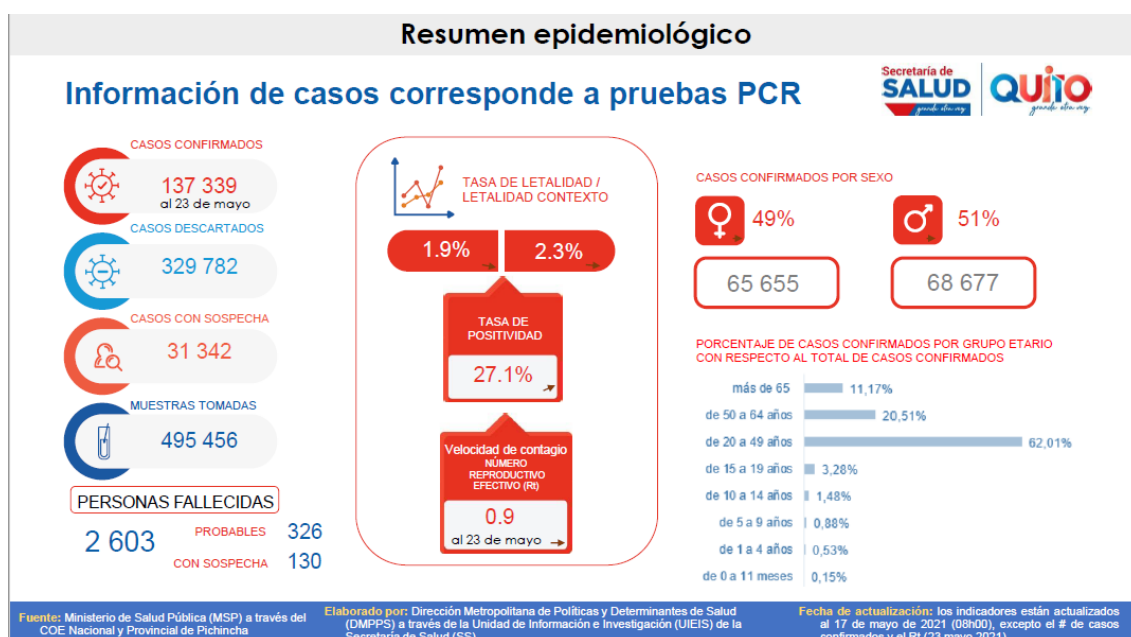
Resumen epidemiológico

Información de casos corresponde a pruebas PCR

Secretaría de SALUD grande otra vez | QUITO grande otra vez

CASOS CONFIRMADOS
137 339
al 23 de mayo

CASOS DESCARTADOS
329 782

CASOS CON SOSPECHA
31 342

MUESTRAS TOMADAS
495 456

PERSONAS FALLECIDAS
2 603
PROBABLES 326
CON SOSPECHA 130

TASA DE LETALIDAD / LETALIDAD CONTEXTO
1.9%
2.3%

TASA DE POSITIVIDAD
27.1%

Velocidad de contagio
NÚMERO REPRODUCTIVO EFECTIVO (Rt)
0.9
al 23 de mayo

CASOS CONFIRMADOS POR SEXO
49%
51%
65 655
68 677

PORCENTAJE DE CASOS CONFIRMADOS POR GRUPO ETARIO CON RESPECTO AL TOTAL DE CASOS CONFIRMADOS

| Grupo | % |
|---|---|
| más de 65 | 11,17% |
| de 50 a 64 años | 20,51% |
| de 20 a 49 años | 62,01% |
| de 15 a 19 años | 3,28% |
| de 10 a 14 años | 1,48% |
| de 5 a 9 años | 0,88% |
| de 1 a 4 años | 0,53% |
| de 0 a 11 meses | 0,15% |

Fuente: Ministerio de Salud Pública (MSP) a través del COE Nacional y Provincial de Pichincha

Elaborado por: Dirección Metropolitana de Políticas y Determinantes de Salud (DMPPS) a través de la Unidad de Información e Investigación (UIEIS) de la Secretaría de Salud (SS)

Fecha de actualización: los indicadores están actualizados al 17 de mayo de 2021 (08h00), excepto el # de casos confirmados y el Rt (23 mayo 2021)